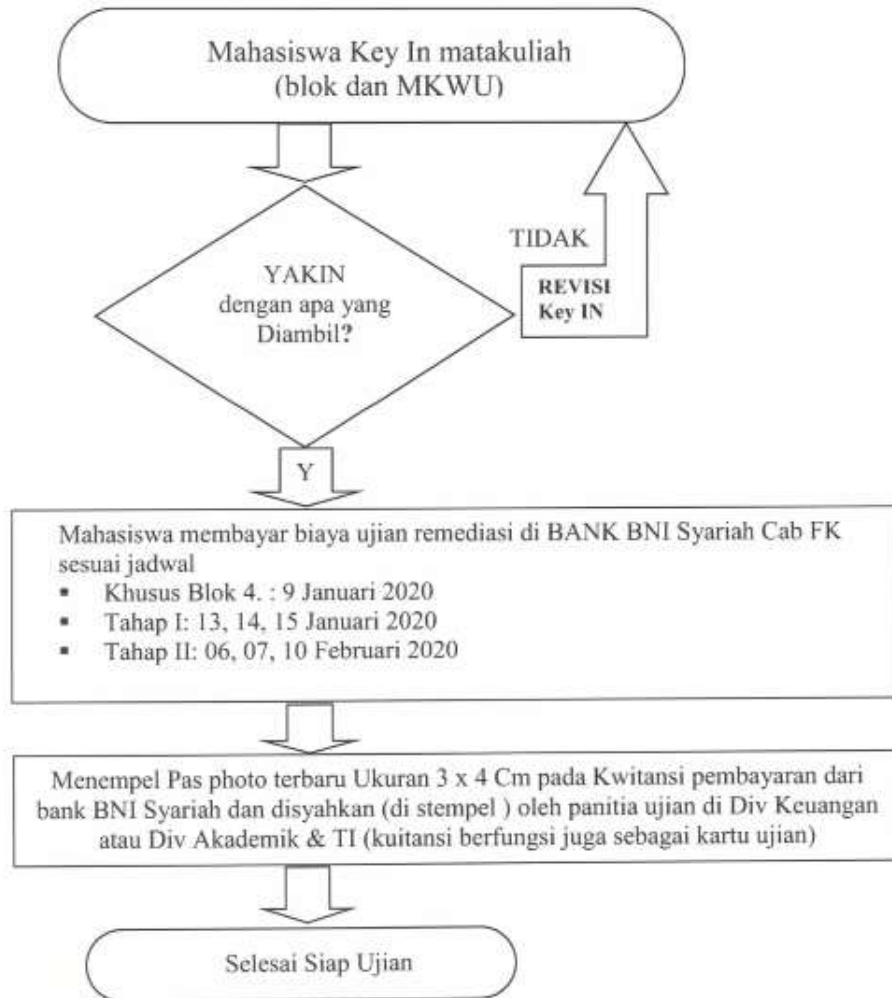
Mahasiswa Key In matakuliah (blok dan MKWU)

TIDAK

YAKIN dengan apa yang Diambil?

REVISI Key IN

Y

Mahasiswa membayar biaya ujian remediasi di BANK BNI Syariah Cab FK sesuai jadwal
- Khusus Blok 4. : 9 Januari 2020
- Tahap I: 13, 14, 15 Januari 2020
- Tahap II: 06, 07, 10 Februari 2020

Menempel Pas photo terbaru Ukuran 3 x 4 Cm pada Kwitansi pembayaran dari bank BNI Syariah dan disyahkan (di stempel ) oleh panitia ujian di Div Keuangan atau Div Akademik & TI (kuitansi berfungsi juga sebagai kartu ujian)

Selesai Siap Ujian